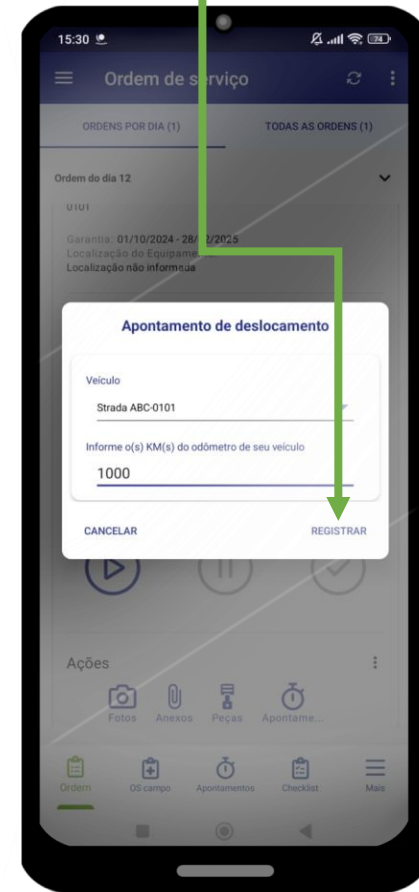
15:30

Ordem de s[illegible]rviço

ORDENS POR DIA (1)

TODAS AS ORDENS (1)

Ordem do dia 12

0101

Garantia: 01/10/2024 - 28/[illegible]/2025

Localização do Equipame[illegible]

Localização não informad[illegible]

Apontamento de deslocamento

Veículo

Strada ABC-0101

Informe o(s) KM(s) do odômetro de seu veículo

1000

CANCELAR

REGISTRAR

Ações

Fotos Anexos Peças Apontame...

Ordem OS campo Apontamentos Checklist Mais